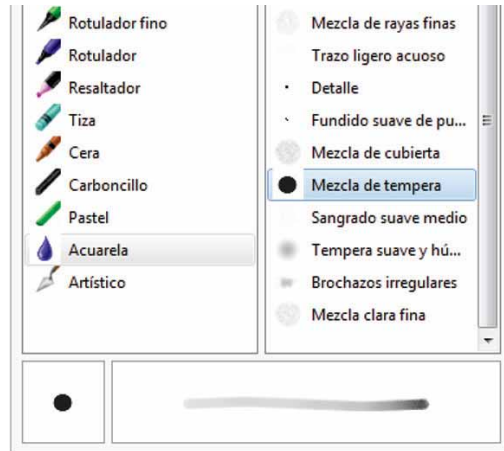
Rotulador fino
Rotulador
Resaltador
Tiza
Cera
Carboncillo
Pastel
Acuarela
Artístico

Mezcla de rayas finas
Trazo ligero acuoso
Detalle
Fundido suave de pu...
Mezcla de cubierta
Mezcla de tempera
Sangrado suave medio
Tempera suave y hú...
Brochazos irregulares
Mezcla clara fina